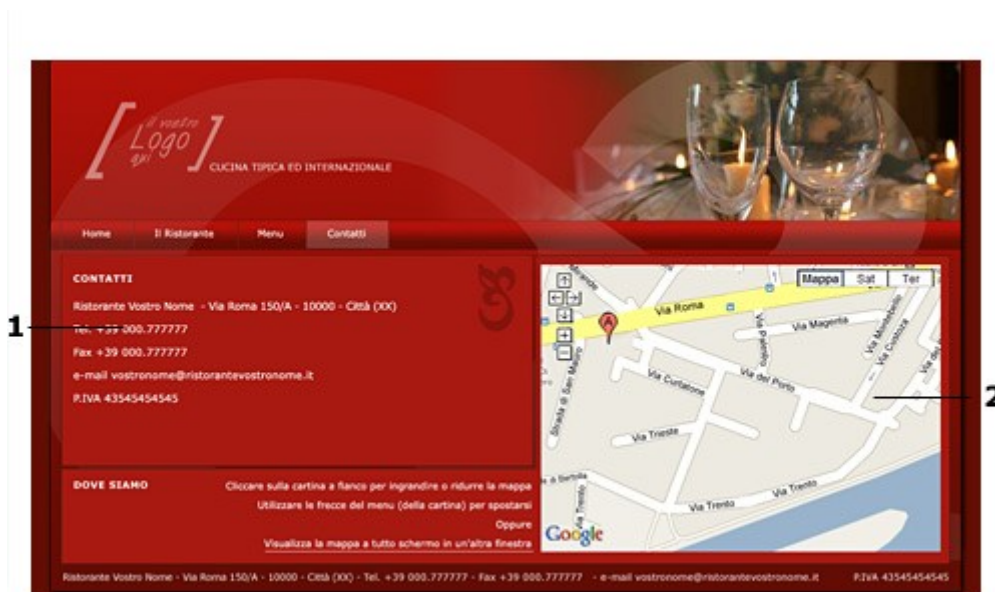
[ il vostro Logo qui ] CUCINA TIPICA ED INTERNAZIONALE

Home Il Ristorante Menu Contatti

CONTATTI

Ristorante Vostro Nome - Via Roma 150/A - 10000 - Città (XX)

1

Tel. +39 000.777777

Fax +39 000.777777

e-mail vostronome@ristorantevostronome.it

P.IVA 43545454545

Mappa Sat Ter

Via Roma

Via Magenta

Via Pastrengo

Via Montebello

Via Custoza

Via Curtatone

Via del Porto

Strada di San Mauro

Via Trieste

Via Trento

Via Trento

Via Trento

2

Google

DOVE SIAMO

Cliccare sulla cartina a fianco per ingrandire o ridurre la mappa

Utilizzare le frecce del menu (della cartina) per spostarsi

Oppure

Visualizza la mappa a tutto schermo in un'altra finestra

Ristorante Vostro Nome - Via Roma 150/A - 10000 - Città (XX) - Tel. +39 000.777777 - Fax +39 000.777777 - e-mail vostronome@ristorantevostronome.it P.IVA 43545454545